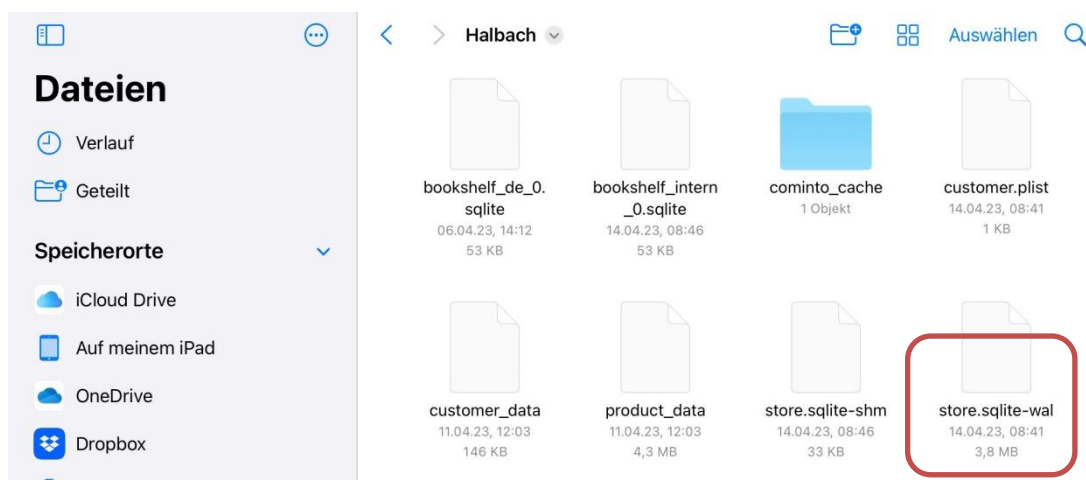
Dateien

Verlauf

Geteilt

Speicherorte

iCloud Drive

Auf meinem iPad

OneDrive

Dropbox

Halbach

Auswählen

bookshelf_de_0.sqlite
06.04.23, 14:12
53 KB

bookshelf_intern_0.sqlite
14.04.23, 08:46
53 KB

cominto_cache
1 Objekt

customer.plist
14.04.23, 08:41
1 KB

customer_data
11.04.23, 12:03
146 KB

product_data
11.04.23, 12:03
4,3 MB

store.sqlite-shm
14.04.23, 08:46
33 KB

store.sqlite-wal
14.04.23, 08:41
3,8 MB